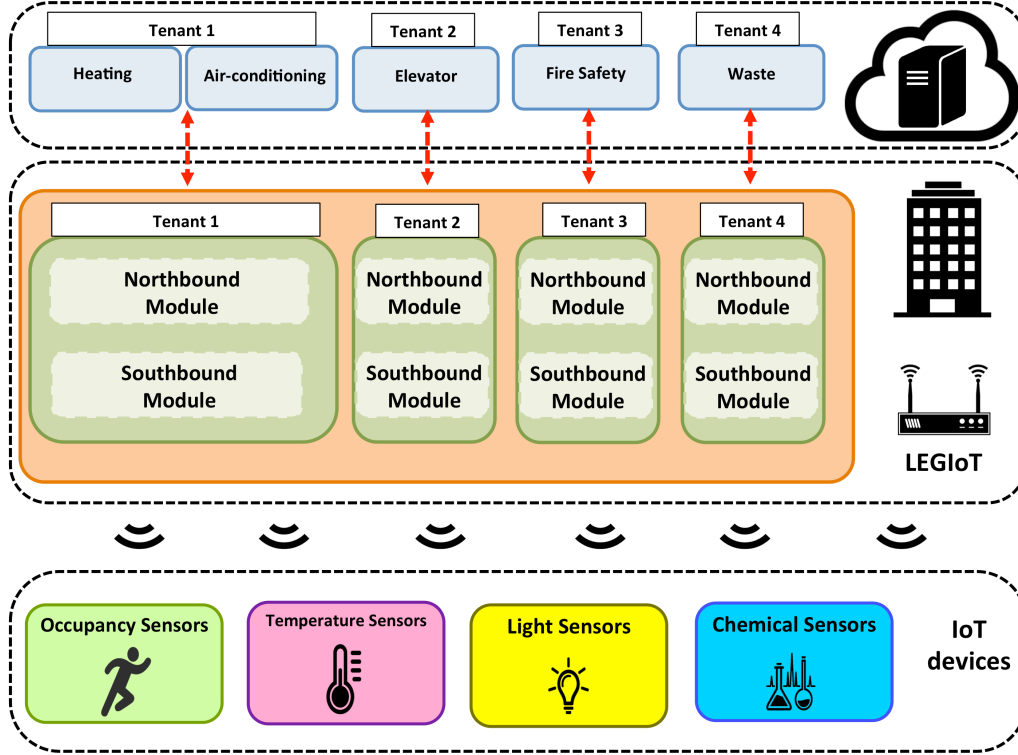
Tenant 1

Heating

Air-conditioning

Tenant 2

Elevator

Tenant 3

Fire Safety

Tenant 4

Waste

Tenant 1

Northbound Module

Southbound Module

Tenant 2

Northbound Module

Southbound Module

Tenant 3

Northbound Module

Southbound Module

Tenant 4

Northbound Module

Southbound Module

LEGIoT

Occupancy Sensors

Temperature Sensors

Light Sensors

Chemical Sensors

IoT devices